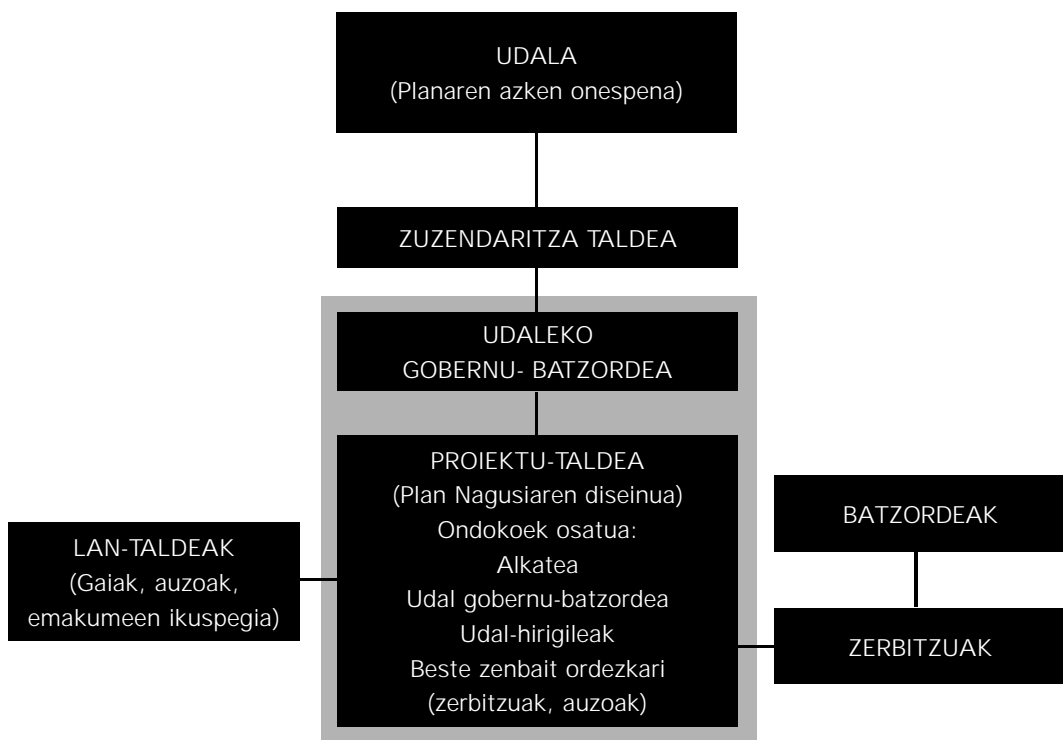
UDALA
(Planaren azken onespena)

ZUZENDARITZA TALDEA

UDALEKO
GOBERNU- BATZORDEA

PROIEKTU-TALDEA
(Plan Nagusiaren diseinua)
Ondokoek osatua:
Alkatea
Udal gobernu-batzordea
Udal-hirigileak
Beste zenbait ordezkari
(zerbitzuak, auzoak)

LAN-TALDEAK
(Gaiak, auzoak,
emakumeen ikuspegia)

BATZORDEAK

ZERBITZUAK